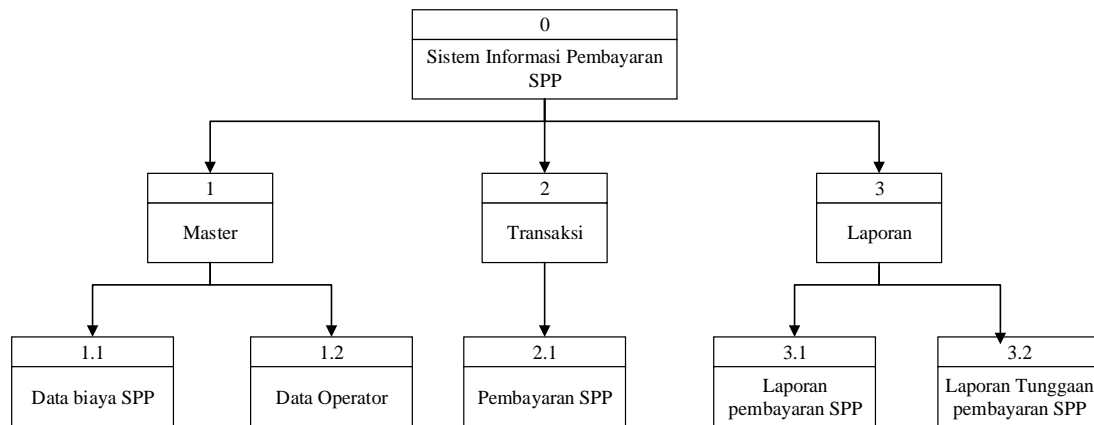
0

Sistem Informasi Pembayaran SPP

1

Master

2

Transaksi

3

Laporan

1.1

Data biaya SPP

1.2

Data Operator

2.1

Pembayaran SPP

3.1

Laporan pembayaran SPP

3.2

Laporan Tunggaan pembayaran SPP